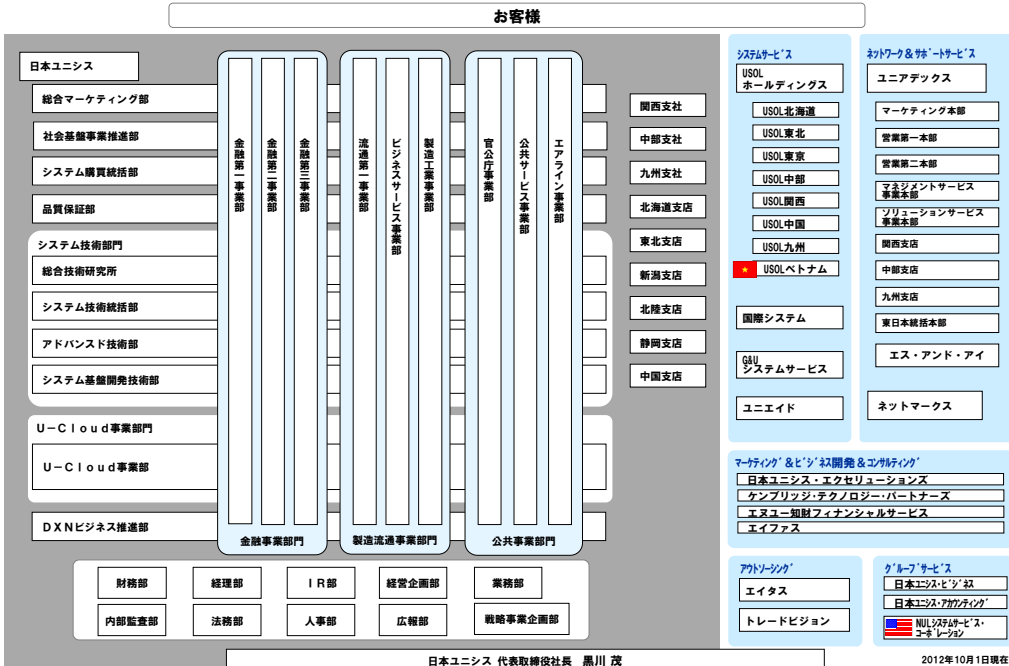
お客様

日本ユニシス

総合マーケティング部

社会基盤事業推進部

システム購買統括部

品質保証部

システム技術部門

総合技術研究所

システム技術統括部

アドバンスド技術部

システム基盤開発技術部

U－Cloud事業部門

U－Cloud事業部

DXNビジネス推進部

金融第一事業部

金融第二事業部

金融第三事業部

金融事業部門

流通第一事業部

ビジネスサービス事業部

製造工業事業部

製造流通事業部門

官公庁事業部

公共サービス事業部

エアライン事業部

公共事業部門

関西支社

中部支社

九州支社

北海道支店

東北支店

新潟支店

北陸支店

静岡支店

中国支店

システムサービス

USOL ホールディングス

USOL北海道

USOL東北

USOL東京

USOL中部

USOL関西

USOL中国

USOL九州

USOLベトナム

国際システム

G&U システムサービス

ユニエイド

ネットワーク＆サポートサービス

ユニアデックス

マーケティング本部

営業第一本部

営業第二本部

マネジメントサービス事業本部

ソリューションサービス事業本部

関西支店

中部支店

九州支店

東日本統括本部

エス・アンド・アイ

ネットマークス

マーケティング＆ビジネス開発＆コンサルティング

日本ユニシス・エクセリューションズ

ケンブリッジ・テクノロジー・パートナーズ

エヌユー知財フィナンシャルサービス

エイファス

アウトソーシング

エイタス

トレードビジョン

グループサービス

日本ユニシス・ビジネス

日本ユニシス・アカウンティング

NULシステムサービス・コーポレーション

財務部

経理部

IR部

経営企画部

業務部

内部監査部

法務部

人事部

広報部

戦略事業企画部

日本ユニシス 代表取締役社長 黒川 茂

2012年10月1日現在